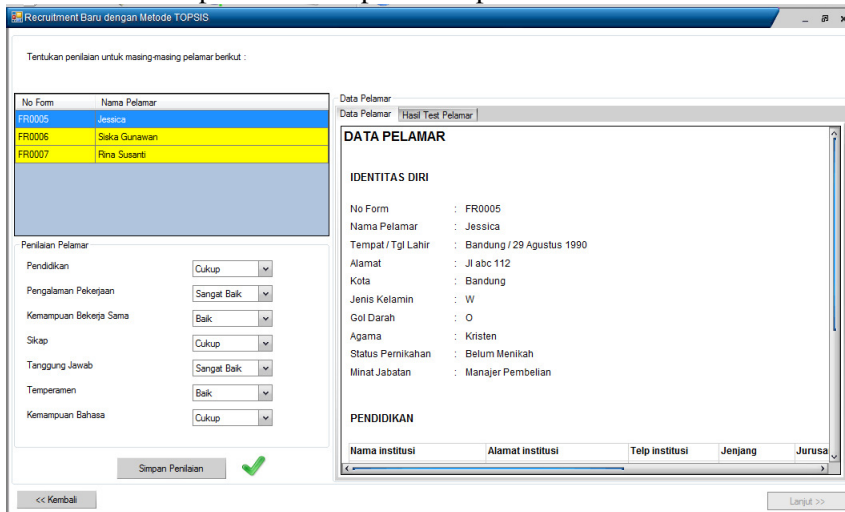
Recruitment Baru dengan Metode TOPSIS

Tentukan penilaian untuk masing-masing pelamar berikut :

| No Form | Nama Pelamar |
|---|---|
| FR0005 | Jessica |
| FR0006 | Siska Gunawan |
| FR0007 | Rina Susanti |

Penilaian Pelamar

Pendidikan Cukup
Pengalaman Pekerjaan Sangat Baik
Kemampuan Bekerja Sama Baik
Sikap Cukup
Tanggung Jawab Sangat Baik
Temperamen Baik
Kemampuan Bahasa Cukup

Simpan Penilaian

Data Pelamar
Data Pelamar Hasil Test Pelamar

DATA PELAMAR

IDENTITAS DIRI

No Form : FR0005
Nama Pelamar : Jessica
Tempat / Tgl Lahir : Bandung / 29 Agustus 1990
Alamat : Jl abc 112
Kota : Bandung
Jenis Kelamin : W
Gol Darah : O
Agama : Kristen
Status Pernikahan : Belum Menikah
Minat Jabatan : Manajer Pembelian

PENDIDIKAN

| Nama institusi | Alamat institusi | Telp institusi | Jenjang | Jurusa |
|---|---|---|---|---|

<< Kembali

Lanjut >>